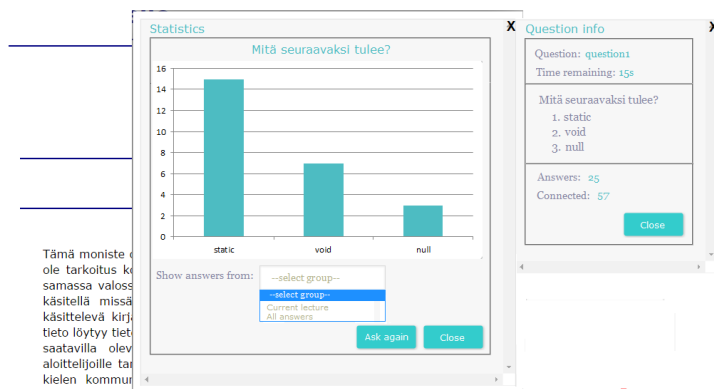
Statistics
X
Mitä seuraavaksi tulee?

| | |
|---|---|
| 16 | |
| 14 | |
| 12 | |
| 10 | |
| 8 | |
| 6 | |
| 4 | |
| 2 | |
| 0 | |

static
void
null

Show answers from: --select group--
--select group--
Current lecture
All answers

Ask again
Close

X
Question info
Question: question1
Time remaining: 15s

Mitä seuraavaksi tulee?
1. static
2. void
3. null

Answers: 25
Connected: 57

Close

Tämä moniste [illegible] ole tarkoitus k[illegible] samassa valoss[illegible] käsitellä missä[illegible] käsittelevä kirja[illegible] tieto löytyy tiet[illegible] saatavilla olev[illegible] aloittelijoille ta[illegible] kielen kommun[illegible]